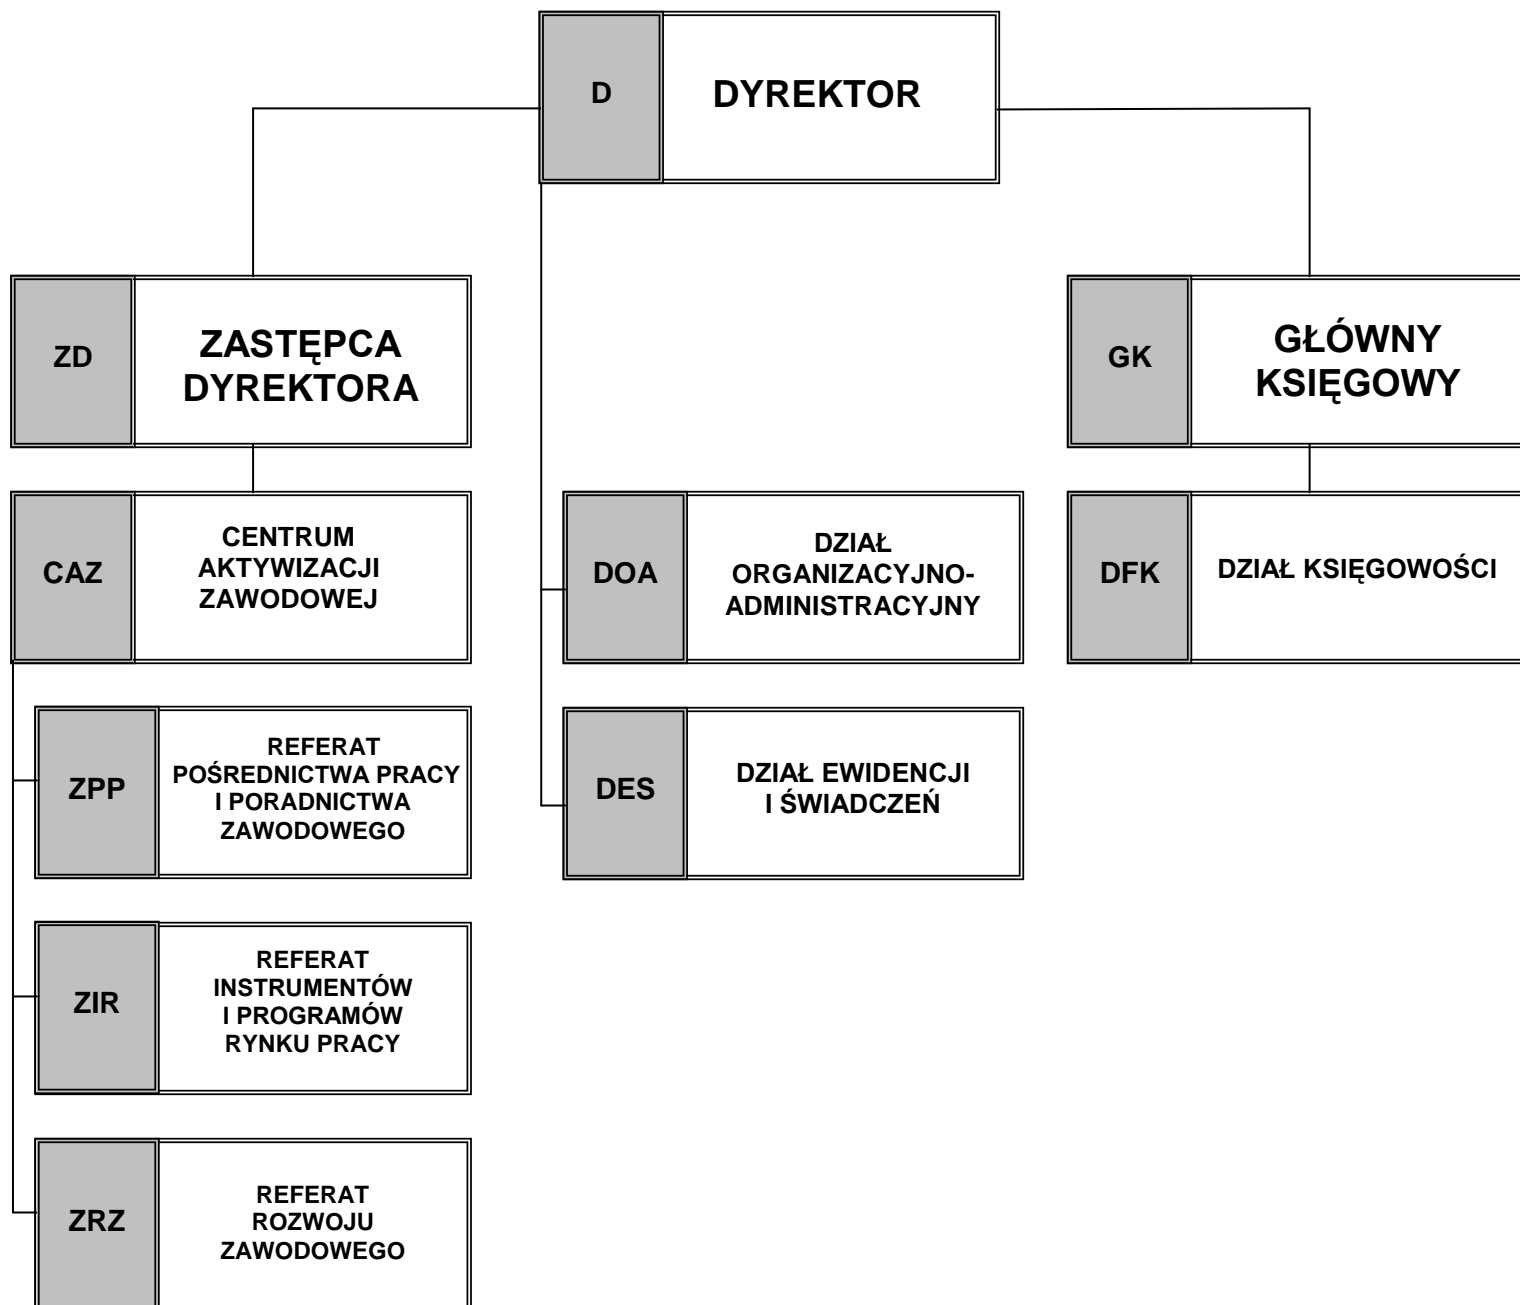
D DYREKTOR

ZD ZASTĘPCA DYREKTORA

GK GŁÓWNY KSIĘGOWY

CAZ CENTRUM AKTYWIZACJI ZAWODOWEJ

DOA DZIAŁ ORGANIZACYJNO-ADMINISTRACYJNY

DFK DZIAŁ KSIĘGOWOŚCI

ZPP REFERAT POŚREDNICTWA PRACY I PORADNICTWA ZAWODOWEGO

DES DZIAŁ EWIDENCJI I ŚWIADCZEŃ

ZIR REFERAT INSTRUMENTÓW I PROGRAMÓW RYNKU PRACY

ZRZ REFERAT ROZWOJU ZAWODOWEGO